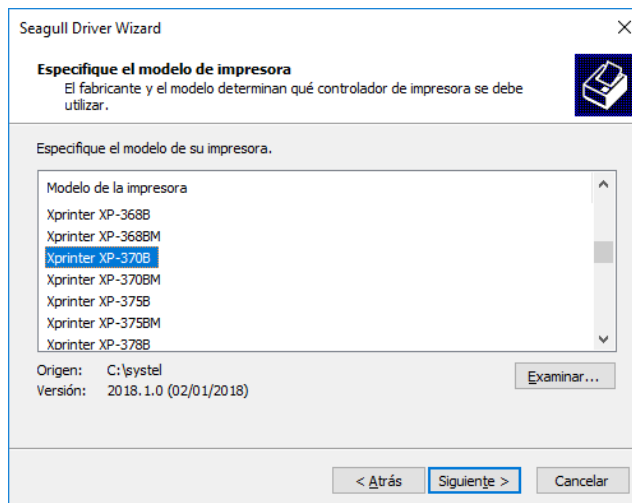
Seagull Driver Wizard

Especifique el modelo de impresora
El fabricante y el modelo determinan qué controlador de impresora se debe utilizar.

Especifique el modelo de su impresora.

Modelo de la impresora
Xprinter XP-368B
Xprinter XP-368BM
Xprinter XP-370B
Xprinter XP-370BM
Xprinter XP-375B
Xprinter XP-375BM
Xprinter XP-378B

Origen: C:\systel
Versión: 2018.1.0 (02/01/2018)

Examinar...

< Atrás
Siguiente >
Cancelar